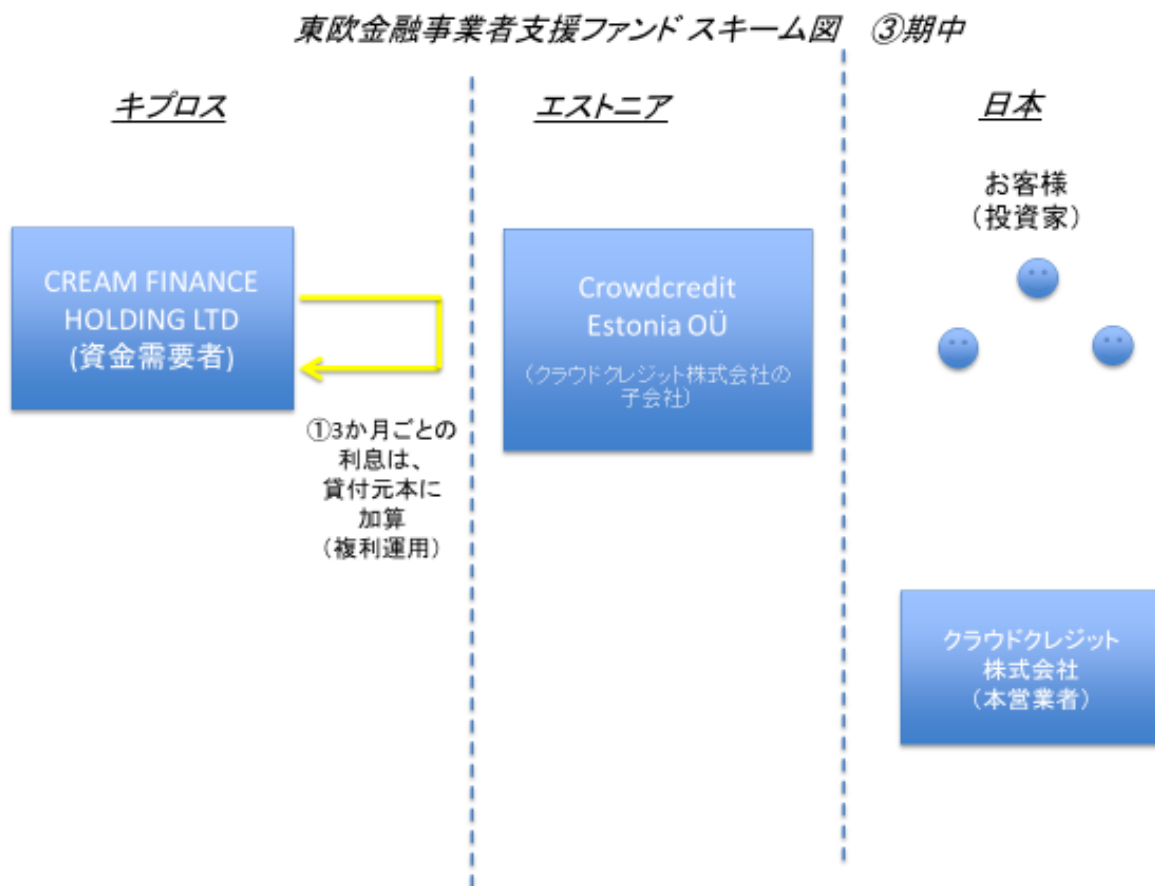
東欧金融事業者支援ファンド スキーム図　③期中

キプロス

エストニア

日本

お客様
（投資家）

CREAM FINANCE HOLDING LTD
(資金需要者)

①3か月ごとの利息は、貸付元本に加算
（複利運用）

Crowdcredit Estonia OÜ

（クラウドクレジット株式会社の子会社）

クラウドクレジット株式会社
（本営業者）